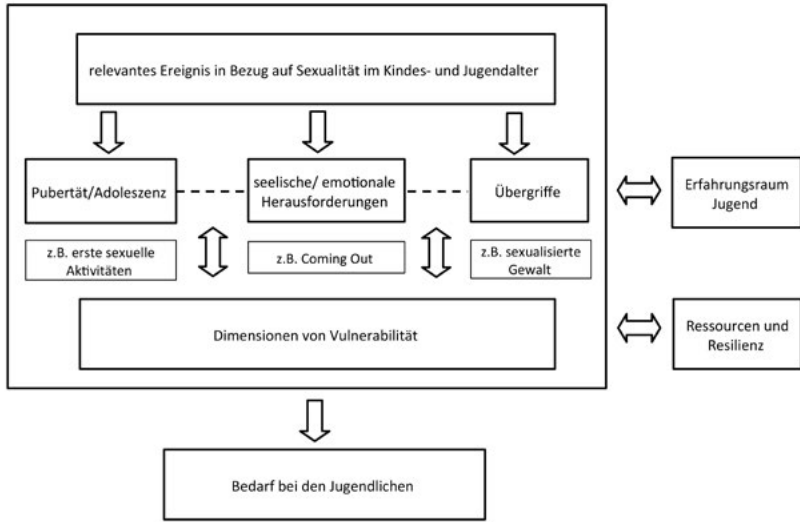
relevantes Ereignis in Bezug auf Sexualität im Kindes- und Jugendalter

Pubertät/Adoleszenz

seelische/ emotionale Herausforderungen

Übergriffe

Erfahrungsraum Jugend

z.B. erste sexuelle Aktivitäten

z.B. Coming Out

z.B. sexualisierte Gewalt

Dimensionen von Vulnerabilität

Ressourcen und Resilienz

Bedarf bei den Jugendlichen